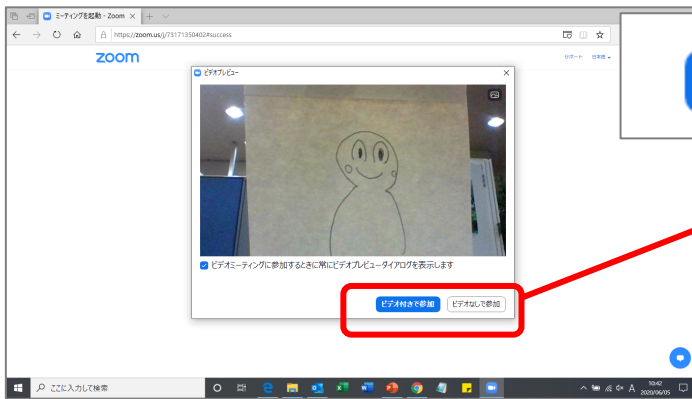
ミーティングを起動 - Zoom

https://zoom.us/j/73171350402#success

zoom

サポート 日本語

ビデオプレビュー

ビデオミーティングに参加するときに常にビデオプレビューダイアログを表示します

ビデオ付きで参加

ビデオなしで参加

ここに入力して検索

A

10:42
2020/06/05